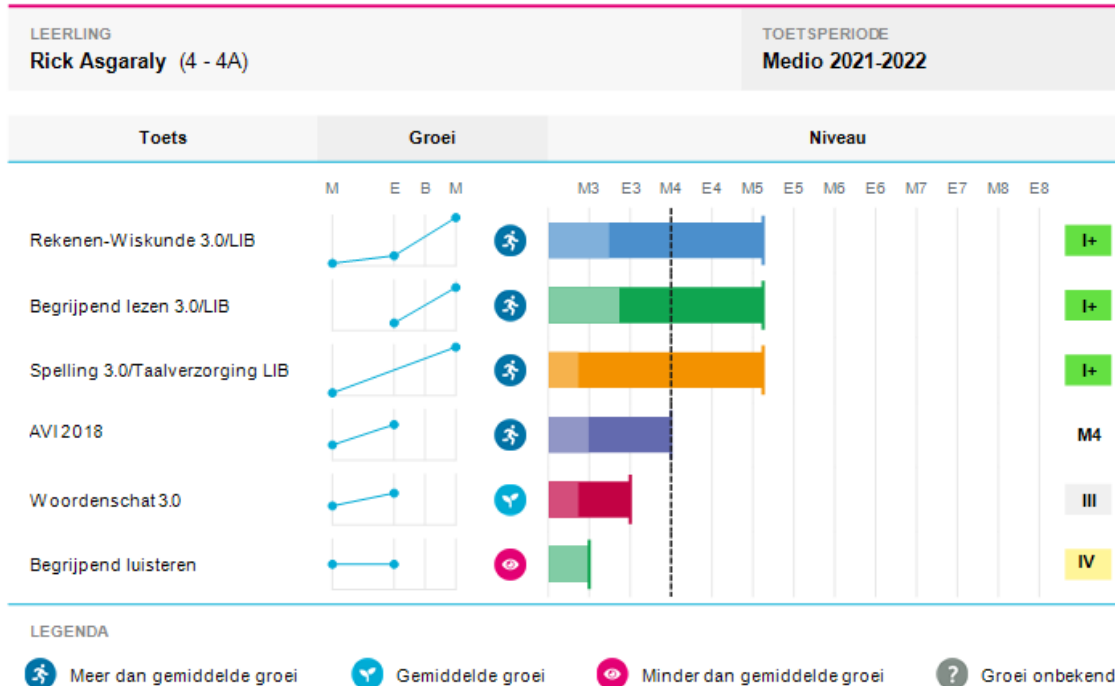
LEERLING
Rick Asgaraly (4 - 4A)

TOETSPERIODE
Medio 2021-2022

| Toets | Groei | Niveau |
|---|---|---|
| | M E B M | M3 E3 M4 E4 M5 E5 M6 E6 M7 E7 M8 E8 |
| Rekenen-Wiskunde 3.0/LIB | | I+ |
| Begrijpend lezen 3.0/LIB | | I+ |
| Spelling 3.0/Taalverzorging LIB | | I+ |
| AVI 2018 | | M4 |
| Woordenschat 3.0 | | III |
| Begrijpend luisteren | | IV |

LEGENDA

Meer dan gemiddelde groei   Gemiddelde groei   Minder dan gemiddelde groei   ? Groei onbekend